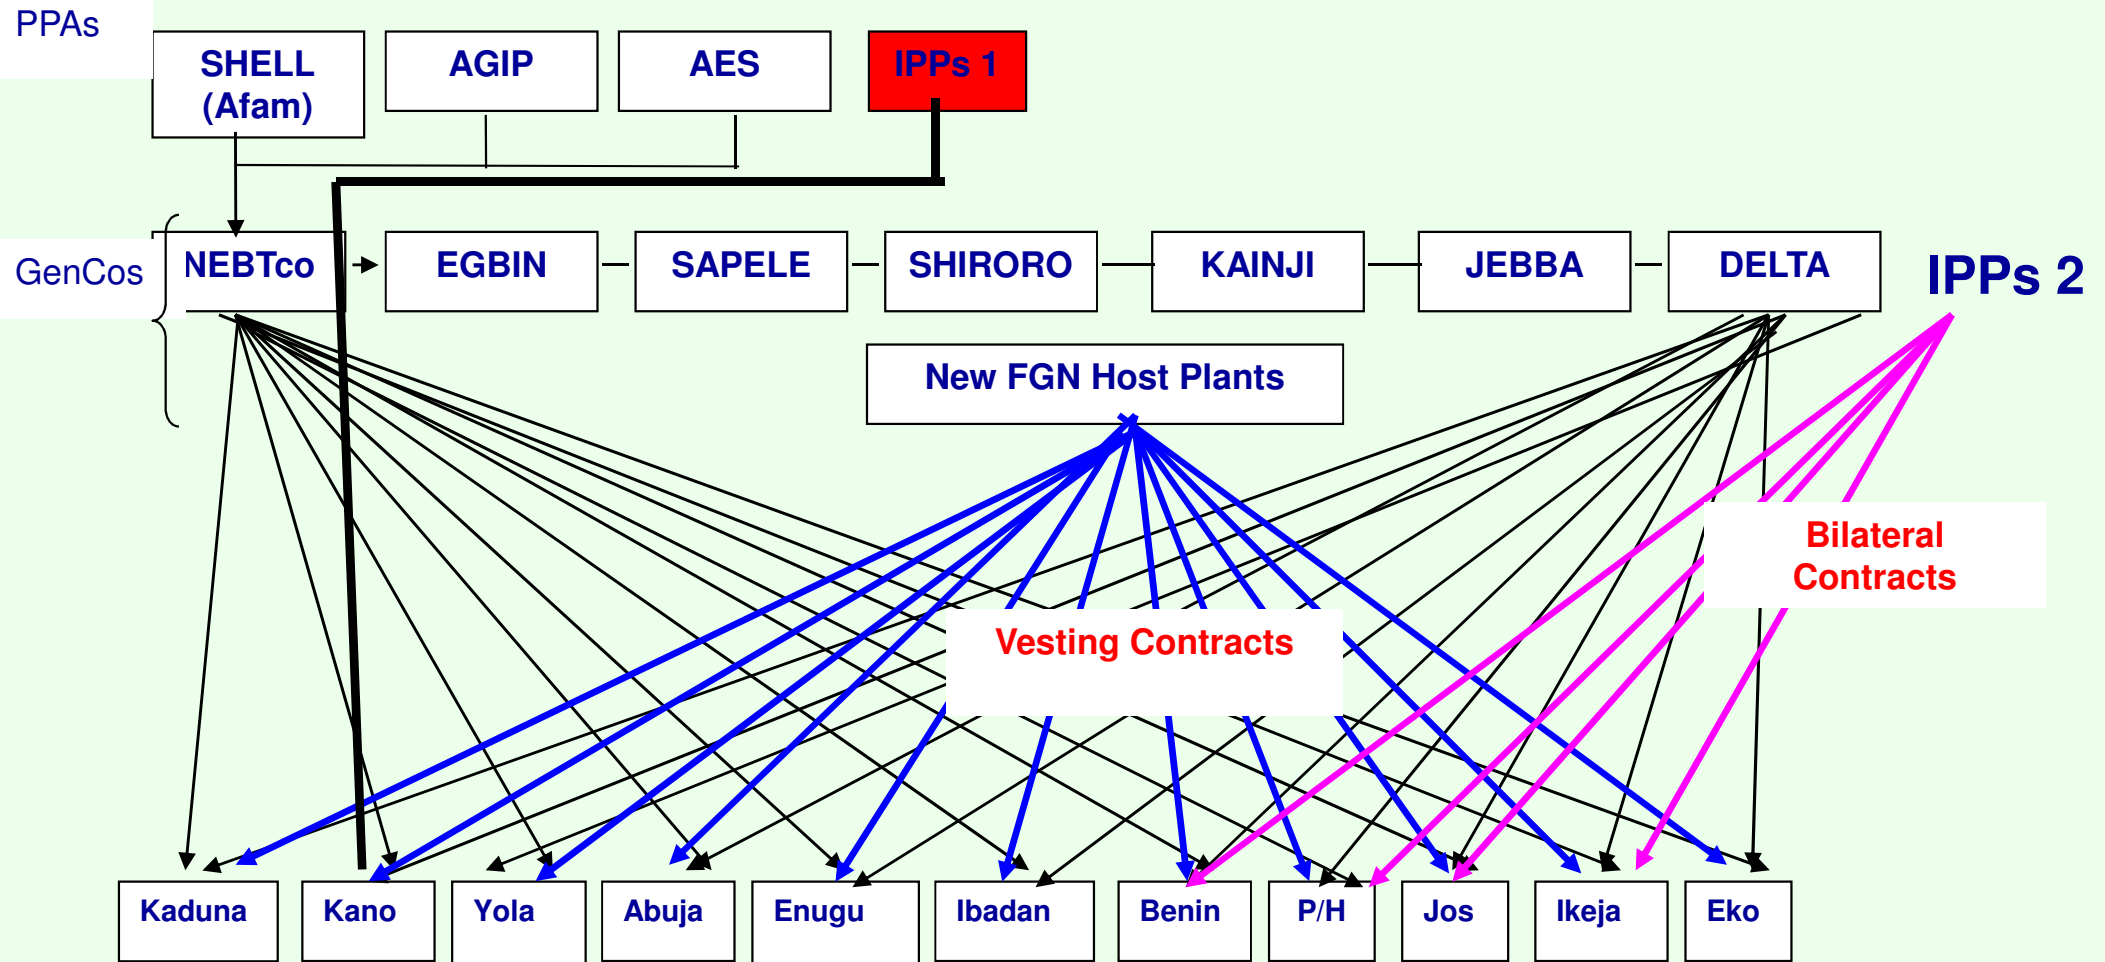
PPAs

SHELL (Afam)

AGIP

AES

IPPs 1

GenCos

NEBTco

EGBIN

SAPELE

SHIRORO

KAINJI

JEBBA

DELTA

IPPs 2

New FGN Host Plants

Bilateral Contracts

Vesting Contracts

Kaduna

Kano

Yola

Abuja

Enugu

Ibadan

Benin

P/H

Jos

Ikeja

Eko